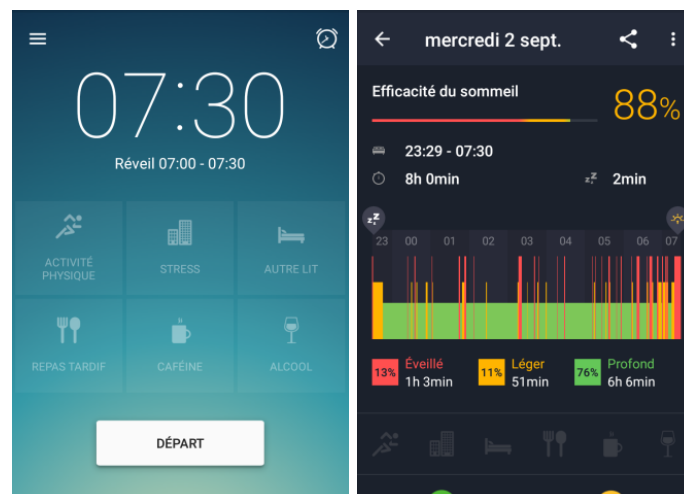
07:30

Réveil 07:00 - 07:30

ACTIVITÉ PHYSIQUE

STRESS

AUTRE LIT

REPAS TARDIF

CAFÉINE

ALCOOL

DÉPART

mercredi 2 sept.

Efficacité du sommeil

88%

23:29 - 07:30

8h 0min

2min

23 00 01 02 03 04 05 06 07

13% Éveillé 1h 3min

11% Léger 51min

76% Profond 6h 6min